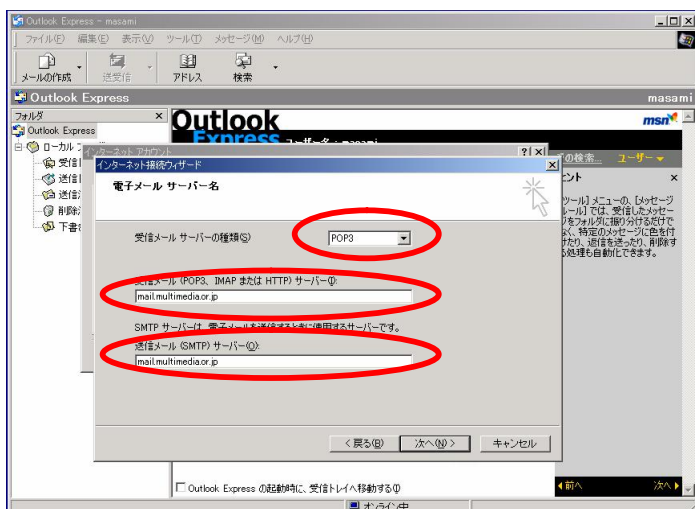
Outlook Express - masami

ファイル(F) 編集(E) 表示(V) ツール(T) メッセージ(M) ヘルプ(H)

メールの作成 送受信 アドレス 検索

Outlook Express masami

フォルダ

Outlook Express

ローカル フォルダ

受信

送信

送信

削除

下書

Outlook Express

ユーザー - masami

msn

インターネット アカウント

?

の検索... ユーザー

ント

[ツール] メニューの [メッセージルール] では、受信したメッセージをフォルダに振り分けるだけでなく、特定のメッセージに色を付けたり、返信を送ったり、削除する処理も自動化できます。

インターネット接続ウィザード

電子メール サーバー名

受信メール サーバーの種類(S) POP3

受信メール (POP3、IMAP または HTTP) サーバー(I):

mail.multimedia.or.jp

SMTP サーバーは、電子メールを送信するときに使用するサーバーです。

送信メール (SMTP) サーバー(O):

mail.multimedia.or.jp

< 戻る(B) 次へ(N) > キャンセル

Outlook Express の起動時に、受信トレイへ移動する(I)

前へ 次へ

オンライン中